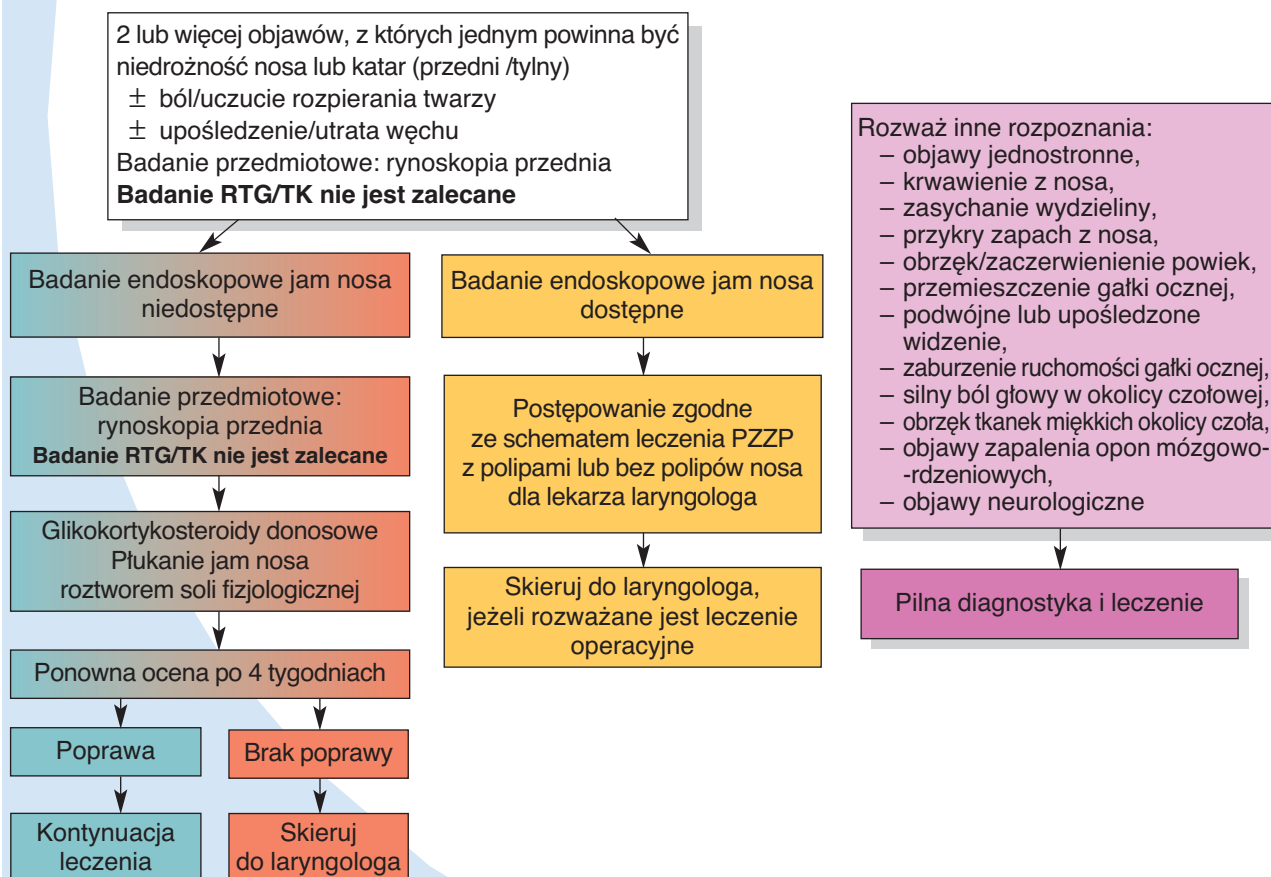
2 lub więcej objawów, z których jednym powinna być niedrożność nosa lub katar (przedni /tylny)
$\pm$ ból/uczucie rozpierania twarzy
$\pm$ upośledzenie/utrata węchu
Badanie przedmiotowe: rynoskopia przednia
**Badanie RTG/TK nie jest zalecane**

Badanie endoskopowe jam nosa niedostępne

Badanie przedmiotowe: rynoskopia przednia
**Badanie RTG/TK nie jest zalecane**

Glikokortykosteroidy donosowe
Płukanie jam nosa roztworem soli fizjologicznej

Ponowna ocena po 4 tygodniach

Poprawa

Kontynuacja leczenia

Brak poprawy

Skieruj do laryngologa

Badanie endoskopowe jam nosa dostępne

Postępowanie zgodne ze schematem leczenia PZZP z polipami lub bez polipów nosa dla lekarza laryngologa

Skieruj do laryngologa, jeżeli rozważane jest leczenie operacyjne

Rozważ inne rozpoznania:
– objawy jednostronne,
– krwawienie z nosa,
– zasychanie wydzieliny,
– przykry zapach z nosa,
– obrzęk/zaczerwienienie powiek,
– przemieszczenie gałki ocznej,
– podwójne lub upośledzone widzenie,
– zaburzenie ruchomości gałki ocznej,
– silny ból głowy w okolicy czołowej,
– obrzęk tkanek miękkich okolicy czoła,
– objawy zapalenia opon mózgowo-rdzeniowych,
– objawy neurologiczne

Pilna diagnostyka i leczenie